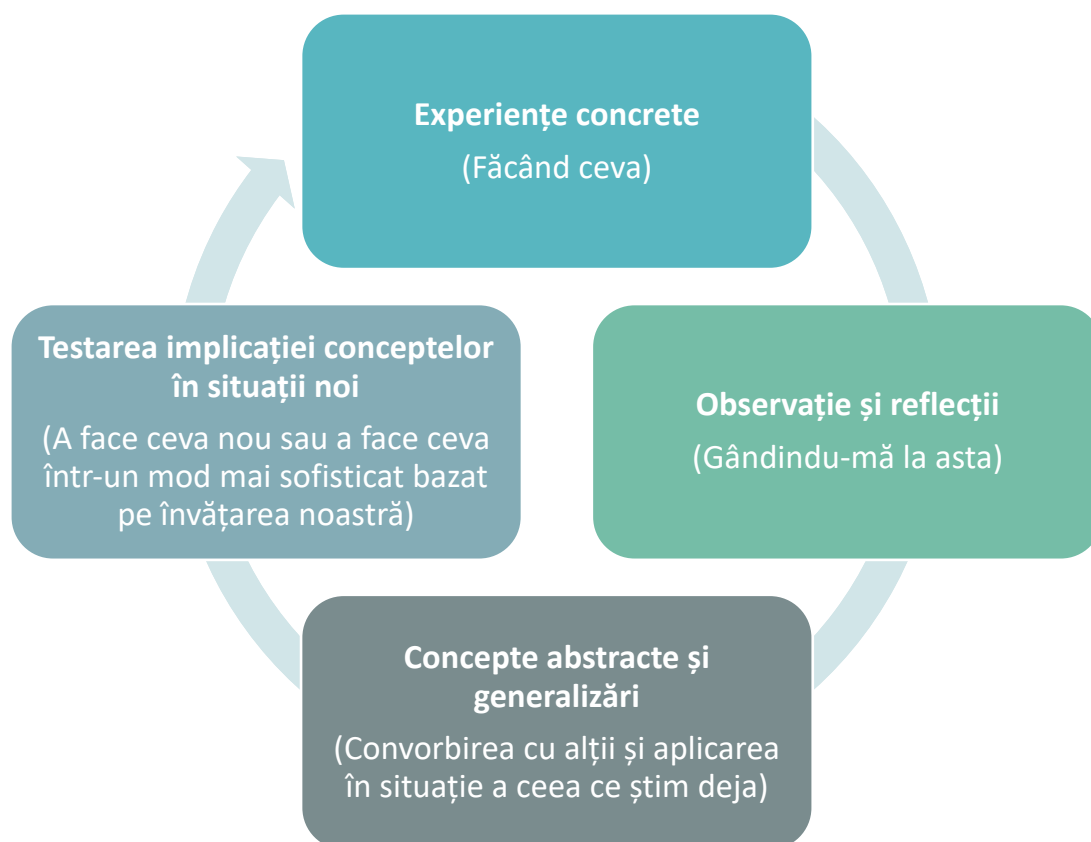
Experiențe concrete
(Făcând ceva)

Observație și reflecții
(Gândindu-mă la asta)

Concepte abstracte și generalizări
(Convorbirea cu alții și aplicarea în situație a ceea ce știm deja)

Testarea implicației conceptelor în situații noi
(A face ceva nou sau a face ceva într-un mod mai sofisticat bazat pe învățarea noastră)